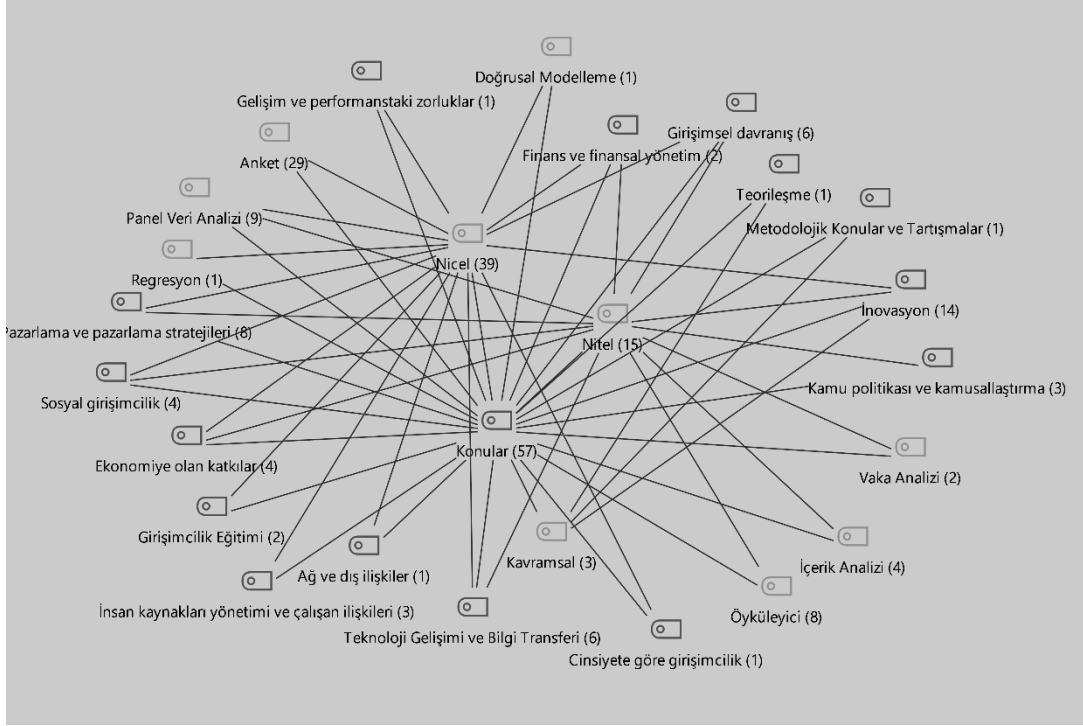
Doğrusal Modelleme (1)

Gelişim ve performanstaki zorluklar (1)

Girişimsel davranış (6)

Finans ve finansal yönetim (2)

Anket (29)

Teorileşme (1)

Metodolojik Konular ve Tartışmalar (1)

Panel Veri Analizi (9)

Nicel (39)

Regresyon (1)

İnovasyon (14)

Pazarlama ve pazarlama stratejileri (8)

Nitel (15)

Kamu politikası ve kamusallaştırma (3)

Sosyal girişimcilik (4)

Konular (57)

Ekonomiye olan katkılar (4)

Vaka Analizi (2)

Girişimcilik Eğitimi (2)

Kavramsal (3)

İçerik Analizi (4)

Ağ ve dış ilişkiler (1)

İnsan kaynakları yönetimi ve çalışan ilişkileri (3)

Öyküleyici (8)

Teknoloji Gelişimi ve Bilgi Transferi (6)

Cinsiyete göre girişimcilik (1)